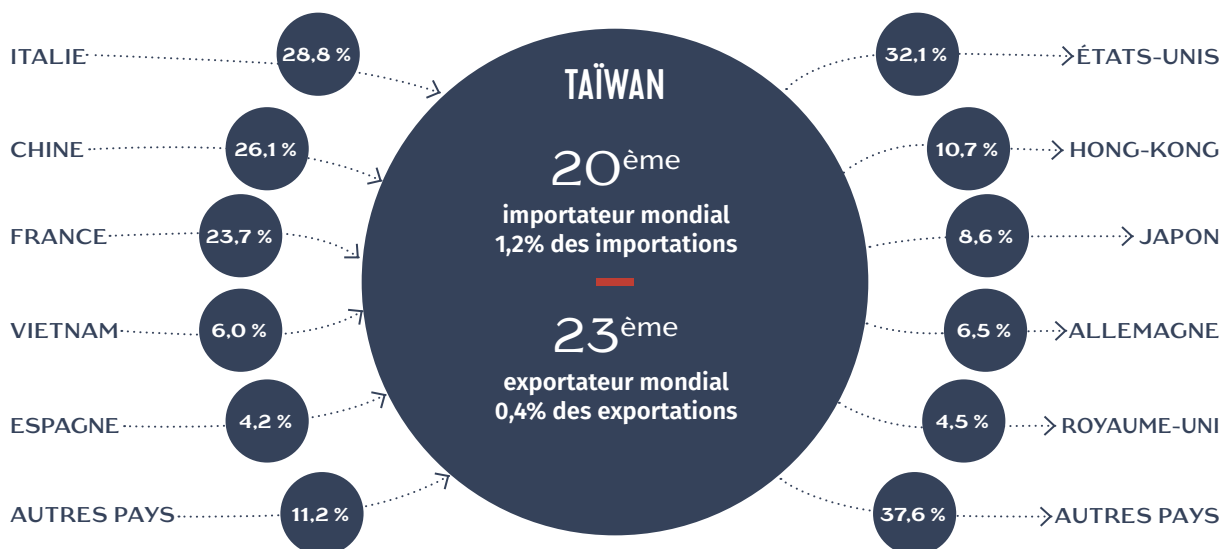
ITALIE 28,8 %

CHINE 26,1 %

FRANCE 23,7 %

VIETNAM 6,0 %

ESPAGNE 4,2 %

AUTRES PAYS 11,2 %

TAÏWAN

20ème
importateur mondial
1,2% des importations

23ème
exportateur mondial
0,4% des exportations

32,1 % ÉTATS-UNIS

10,7 % HONG-KONG

8,6 % JAPON

6,5 % ALLEMAGNE

4,5 % ROYAUME-UNI

37,6 % AUTRES PAYS